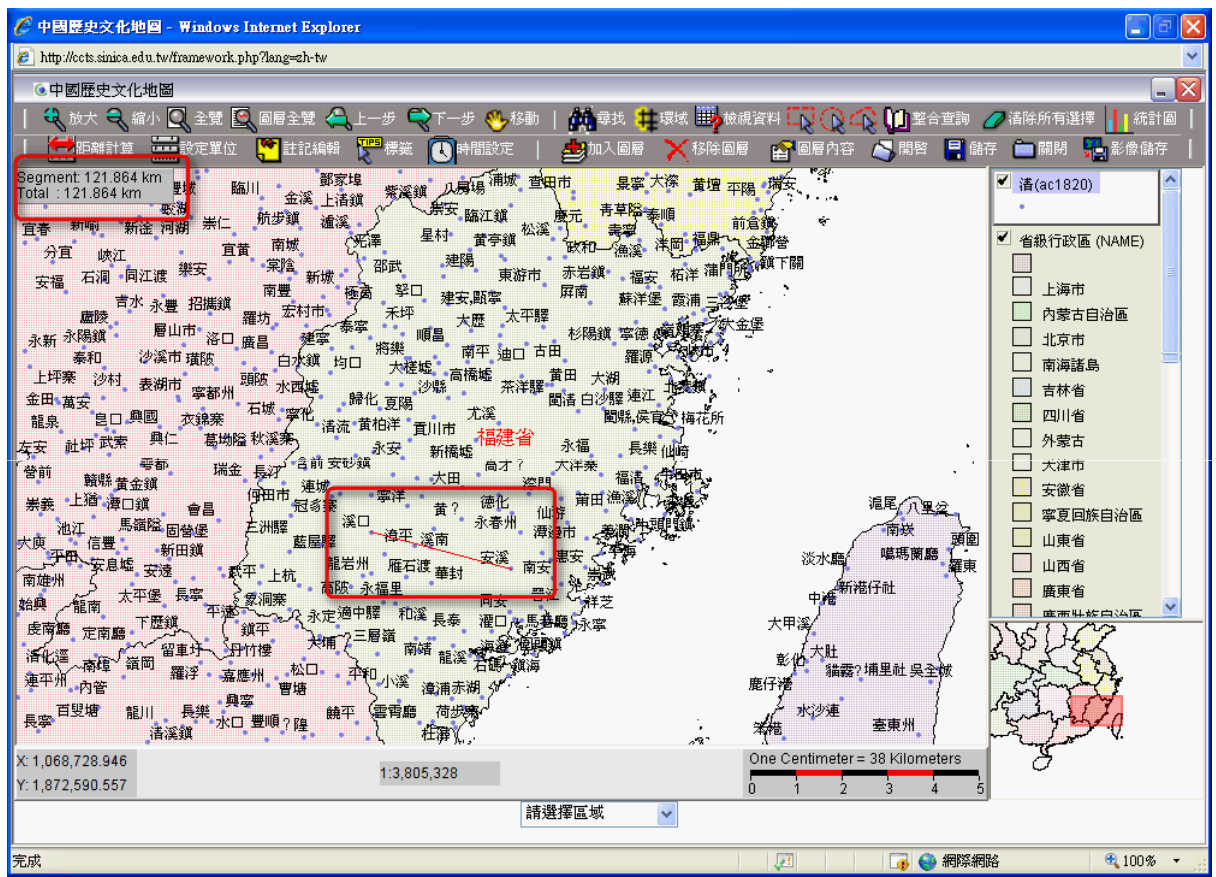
中國歷史文化地圖 - Windows Internet Explorer

http://ccts.sinica.edu.tw/framework.php?lang=zh-tw

中國歷史文化地圖

放大 縮小 全覽 圖層全覽 上一步 下一步 移動 尋找 環域 檢視資料 整合查詢 清除所有選擇 統計圖

距離計算 設定單位 註記編輯 標籤 時間設定 加入圖層 移除圖層 圖層內容 開啟 儲存 關閉 影像儲存

Segment: 121.864 km
Total : 121.864 km

福建省

臨川 金溪 鄧家埠 上清鎮 紫溪鎮 八角場 浦城 宣田市 景寧 大漈 直壇 平陽 瑞安 宜春 新喻 新淦 河埠 崇仁 航步鎮 瀘溪 崇安 臨江鎮 松溪 慶元 青草隘 泰順 前倉鎮 分宜 峽江 宜黃 南城 光澤 星村 黃亭鎮 政和 漁溪 洋岡 福鼎 金鄉營 安福 石洞 同江渡 樂安 棠陰 新城 邵武 建陽 東游市 赤岩鎮 福安 柘洋 蒲門所 鎮下關 南豐 極高 拏口 建安,甌寧 屏南 蘇洋堡 霞浦 三沙堡 廬陵 青水 永豐 招攜鎮 宏村市 泰寧 禾坪 大歷 太平驛 永新 永陽鎮 眉山市 洛口 廣昌 建寧 順昌 杉陽鎮 寧德 大金堡 泰和 沙溪市 璜陂 白水鎮 均口 將樂 南平 迪口 古田 羅源 上坪寨 沙村 表湖市 寧都州 頭陂 水西墟 大桂墟 高橋墟 黃田 大湖 金田 萬安 皇口 興國 衣錦寨 石城 寧化 歸化 沙縣 茶洋驛 閩清 白沙驛 連江 龍泉 夏陽 尤溪 閩縣,侯官 梅花所 左安 社坪 武寨 興仁 葛坳隘 秋溪寨 清流 黃柏洋 貢川市 永福 長樂 仙崎 營前 零都 瑞金 長汀 永安 新橋墟 大田 尚才? 大洋寨 福清 平海 崇義 贛縣 黃金鎮 汀州 古前 安砂鎮 莆田 漁溪 上猶 潭口鎮 會昌 河田市 連城 寧洋 德化 仙遊 池江 馬蹄隘 固營堡 三洲驛 冠豸寨 黃? 永春州 溥海市 大庾 信豐 新田鎮 藍屋驛 溪口 漳平 溪南 平田 安息墟 安遠 武平 上杭 龍岩州 雁石渡 安溪 惠安 南雄州 太平堡 長寧 華封 南安 崇武 始興 龍南 平遠 象洞寨 高陂 永福里 同安 晉江 祥芝 虔南廳 下堡鎮 鎮平 永定 適中驛 和溪 長泰 灌口 馬巷廳 永寧 定南廳 留車圩 三層鎮 南靖 翁浦 石碼 海澄 鎮海 滄化溪 南雄 嶺岡 羅浮 嘉應州 平和 小溪 漳浦赤湖 連平州 內管 曹塘 松口 長寧 百叟塘 龍川 長樂 興寧 饒平 雲霄廳 荷步 清溪鎮 水口 豐順 ?隍 錢港 杜溝 滬尾 八里坌 南崁 頭圍 噶瑪蘭廳 淡水廳 羅東 新港仔社 中港 大甲溪 大肚 彰化 貓霧?埔里社 吳全城 鹿仔港 水沙連 笨港 臺東州

清 (ac1820)
省級行政區 (NAME)
上海市
內蒙古自治區
北京市
南海諸島
吉林省
四川省
外蒙古
天津市
安徽省
寧夏回族自治區
山東省
山西省
廣東省
廣西壯族自治區

X: 1,068,728.946
Y: 1,872,590.557
1:3,805,328
One Centimeter = 38 Kilometers
0 1 2 3 4 5

請選擇區域

完成
網際網路
100%